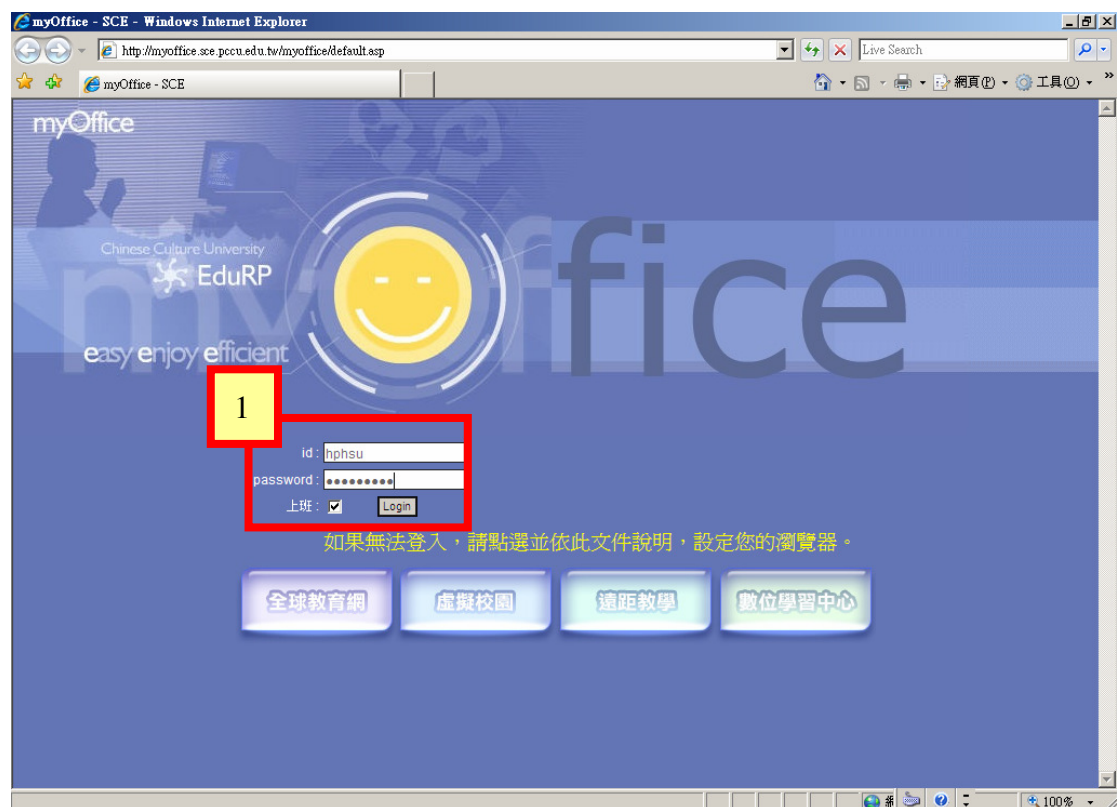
myOffice - SCE - Windows Internet Explorer

http://myoffice.sce.pccu.edu.tw/myoffice/default.asp

Live Search

myOffice - SCE

網頁(P) 工具(O)

myOffice

Chinese Culture University

EduRP

myoffice

easy enjoy efficient

1

id : hphsu

password : •••••••••

上班 : Login

如果無法登入，請點選並依此文件說明，設定您的瀏覽器。

全球教育網

虛擬校園

遠距教學

數位學習中心

100%